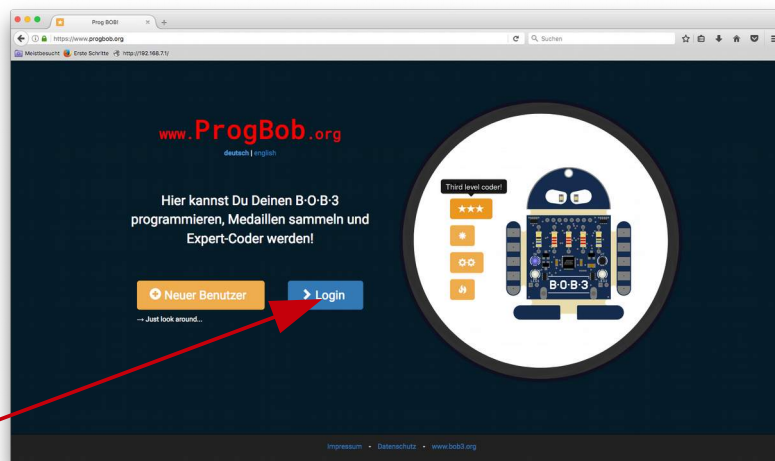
Prog BOB!

https://www.progbob.org

Suchen

Meistbesucht Erste Schritte http://192.168.7.1/

www.ProgBob.org

deutsch | english

Hier kannst Du Deinen B·O·B·3 programmieren, Medaillen sammeln und Expert-Coder werden!

Neuer Benutzer

Login

→ Just look around...

Third level coder!

★★★

B·O·B·3

Impressum - Datenschutz - www.bob3.org